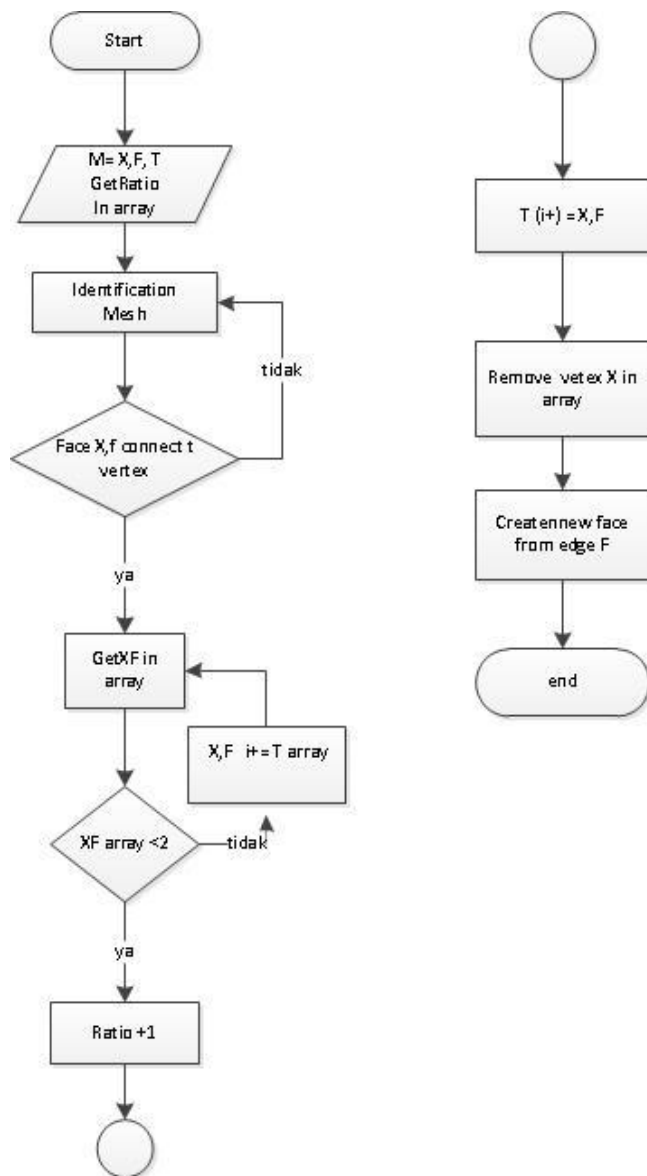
Start

M= X,F, T GetRatio In array

Identification Mesh

tidak

Face X,f connect t vertex

ya

GetXF in array

X,F i+ = T array

XF array <2

tidak

ya

Ratio +1

T (i+) = X,F

Remove vetex X in array

Creatennew face from edge F

end